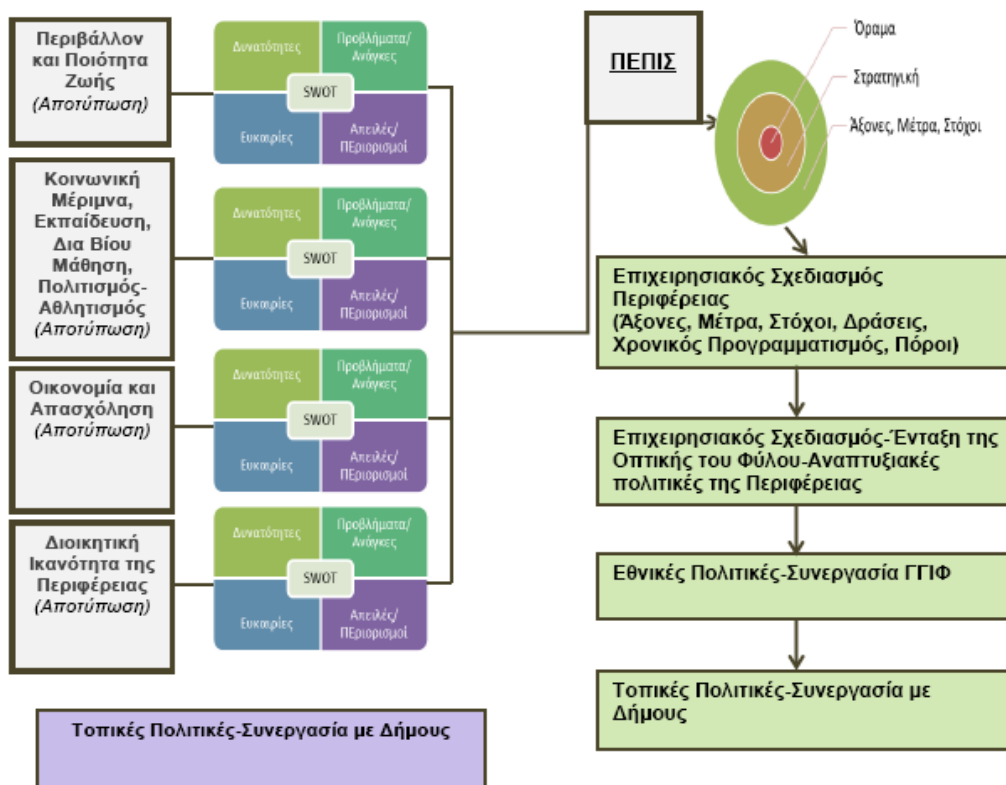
Περιβάλλον και Ποιότητα Ζωής
(Αποτύπωση)

Δυνατότητες
Προβλήματα/ Ανάγκες
SWOT
Ευκαιρίες
Απειλές/ Περιορισμοί

Κοινωνική Μέριμνα, Εκπαίδευση, Δια Βίου Μάθηση, Πολιτισμός-Αθλητισμός
(Αποτύπωση)

Δυνατότητες
Προβλήματα/ Ανάγκες
SWOT
Ευκαιρίες
Απειλές/ Περιορισμοί

Οικονομία και Απασχόληση
(Αποτύπωση)

Δυνατότητες
Προβλήματα/ Ανάγκες
SWOT
Ευκαιρίες
Απειλές/ Περιορισμοί

Διοικητική Ικανότητα της Περιφέρειας
(Αποτύπωση)

Δυνατότητες
Προβλήματα/ Ανάγκες
SWOT
Ευκαιρίες
Απειλές/ Περιορισμοί

Τοπικές Πολιτικές-Συνεργασία με Δήμους

ΠΕΠΙΣ

Όραμα
Στρατηγική
Άξονες, Μέτρα, Στόχοι

Επιχειρησιακός Σχεδιασμός Περιφέρειας (Άξονες, Μέτρα, Στόχοι, Δράσεις, Χρονικός Προγραμματισμός, Πόροι)

Επιχειρησιακός Σχεδιασμός-Ένταξη της Οπτικής του Φύλου-Αναπτυξιακές πολιτικές της Περιφέρειας

Εθνικές Πολιτικές-Συνεργασία ΓΓΙΦ

Τοπικές Πολιτικές-Συνεργασία με Δήμους